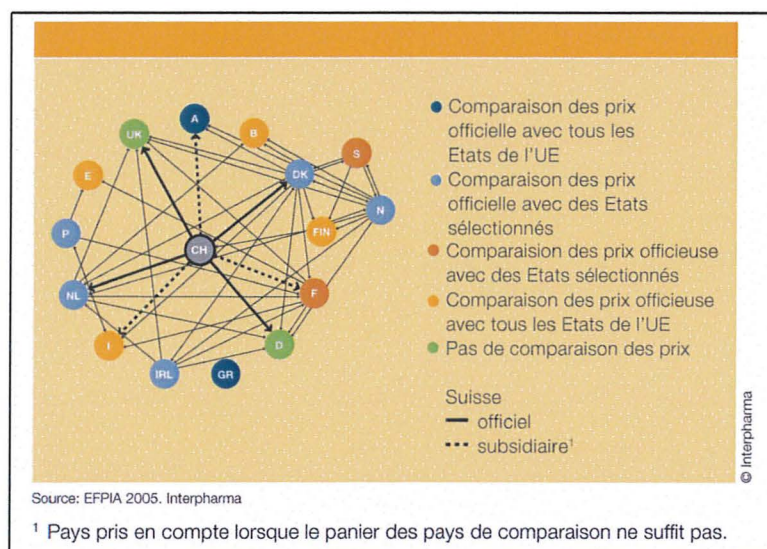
UK A B S E DK N P CH FIN NL F I D IRL GR

Comparaison des prix officielle avec tous les Etats de l'UE
Comparaison des prix officielle avec des Etats sélectionnés
Comparaision des prix officieuse avec des Etats sélectionnés
Comparaison des prix officieuse avec tous les Etats de l'UE
Pas de comparaison des prix

Suisse
officiel
subsidiaire¹

© Interpharma

Source: EFPIA 2005. Interpharma

¹ Pays pris en compte lorsque le panier des pays de comparaison ne suffit pas.